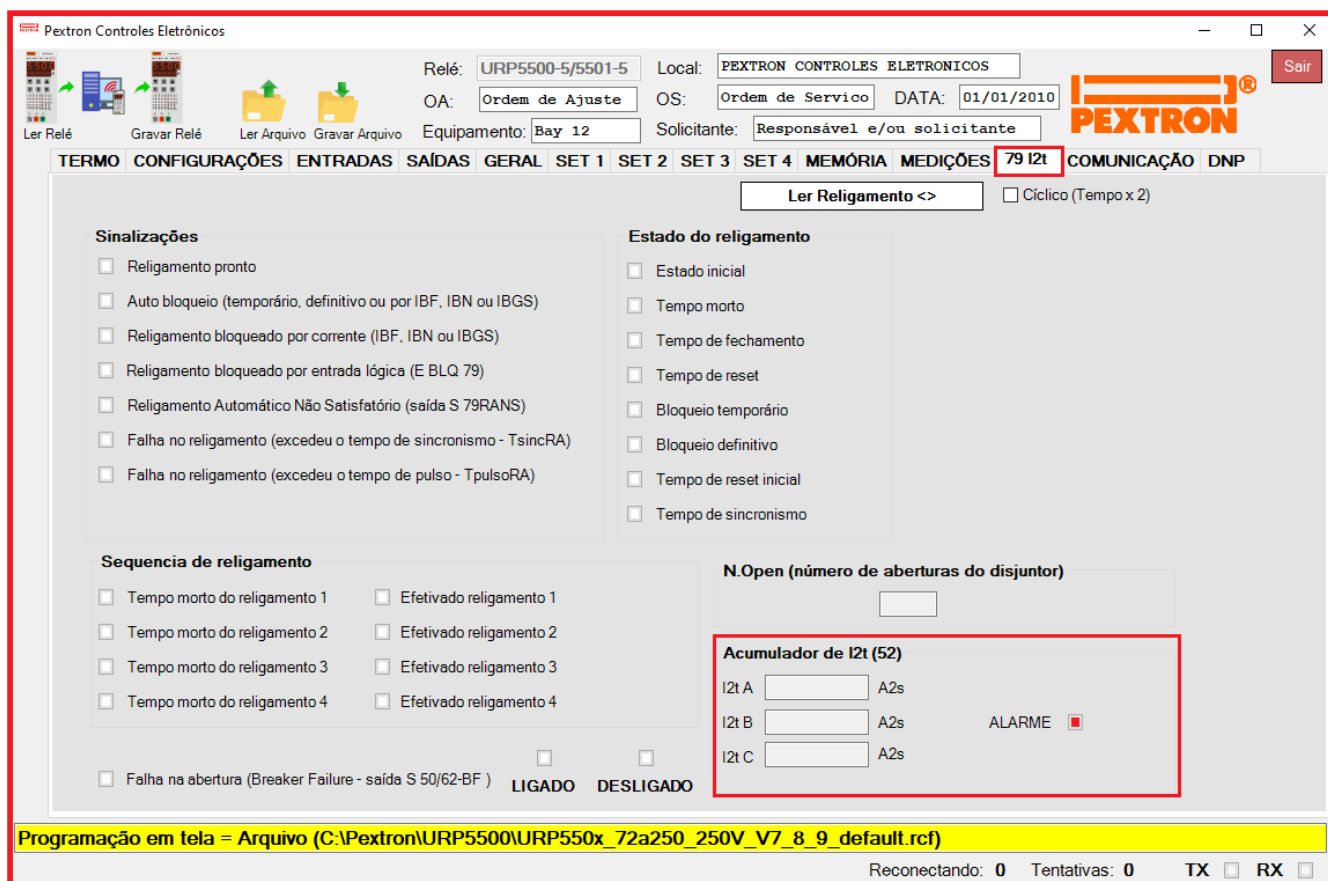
Pextron Controles Eletrônicos

Ler Relé  Gravar Relé  Ler Arquivo  Gravar Arquivo

Relé: URP5500-5/5501-5  Local: PEXTRON CONTROLES ELETRONICOS
OA: Ordem de Ajuste  OS: Ordem de Servico  DATA: 01/01/2010
Equipamento: Bay 12  Solicitante: Responsável e/ou solicitante

PEXTRON®

Sair

TERMO  CONFIGURAÇÕES  ENTRADAS  SAÍDAS  GERAL  SET 1  SET 2  SET 3  SET 4  MEMÓRIA  MEDIÇÕES  79 I2t  COMUNICAÇÃO  DNP

Ler Religamento <>  Cíclico (Tempo x 2)

Sinalizações
Religamento pronto
Auto bloqueio (temporário, definitivo ou por IBF, IBN ou IBGS)
Religamento bloqueado por corrente (IBF, IBN ou IBGS)
Religamento bloqueado por entrada lógica (E BLQ 79)
Religamento Automático Não Satisfatório (saída S 79RANS)
Falha no religamento (excedeu o tempo de sincronismo - TsincRA)
Falha no religamento (excedeu o tempo de pulso - TpulsoRA)

Estado do religamento
Estado inicial
Tempo morto
Tempo de fechamento
Tempo de reset
Bloqueio temporário
Bloqueio definitivo
Tempo de reset inicial
Tempo de sincronismo

Sequencia de religamento
Tempo morto do religamento 1  Efetivado religamento 1
Tempo morto do religamento 2  Efetivado religamento 2
Tempo morto do religamento 3  Efetivado religamento 3
Tempo morto do religamento 4  Efetivado religamento 4

N.Open (número de aberturas do disjuntor)

Acumulador de I2t (52)
I2t A  A2s
I2t B  A2s  ALARME
I2t C  A2s

Falha na abertura (Breaker Failure - saída S 50/62-BF )  LIGADO  DESLIGADO

Programação em tela = Arquivo (C:\Pextron\URP5500\URP550x_72a250_250V_V7_8_9_default.rcf)

Reconectando: 0  Tentativas: 0  TX  RX